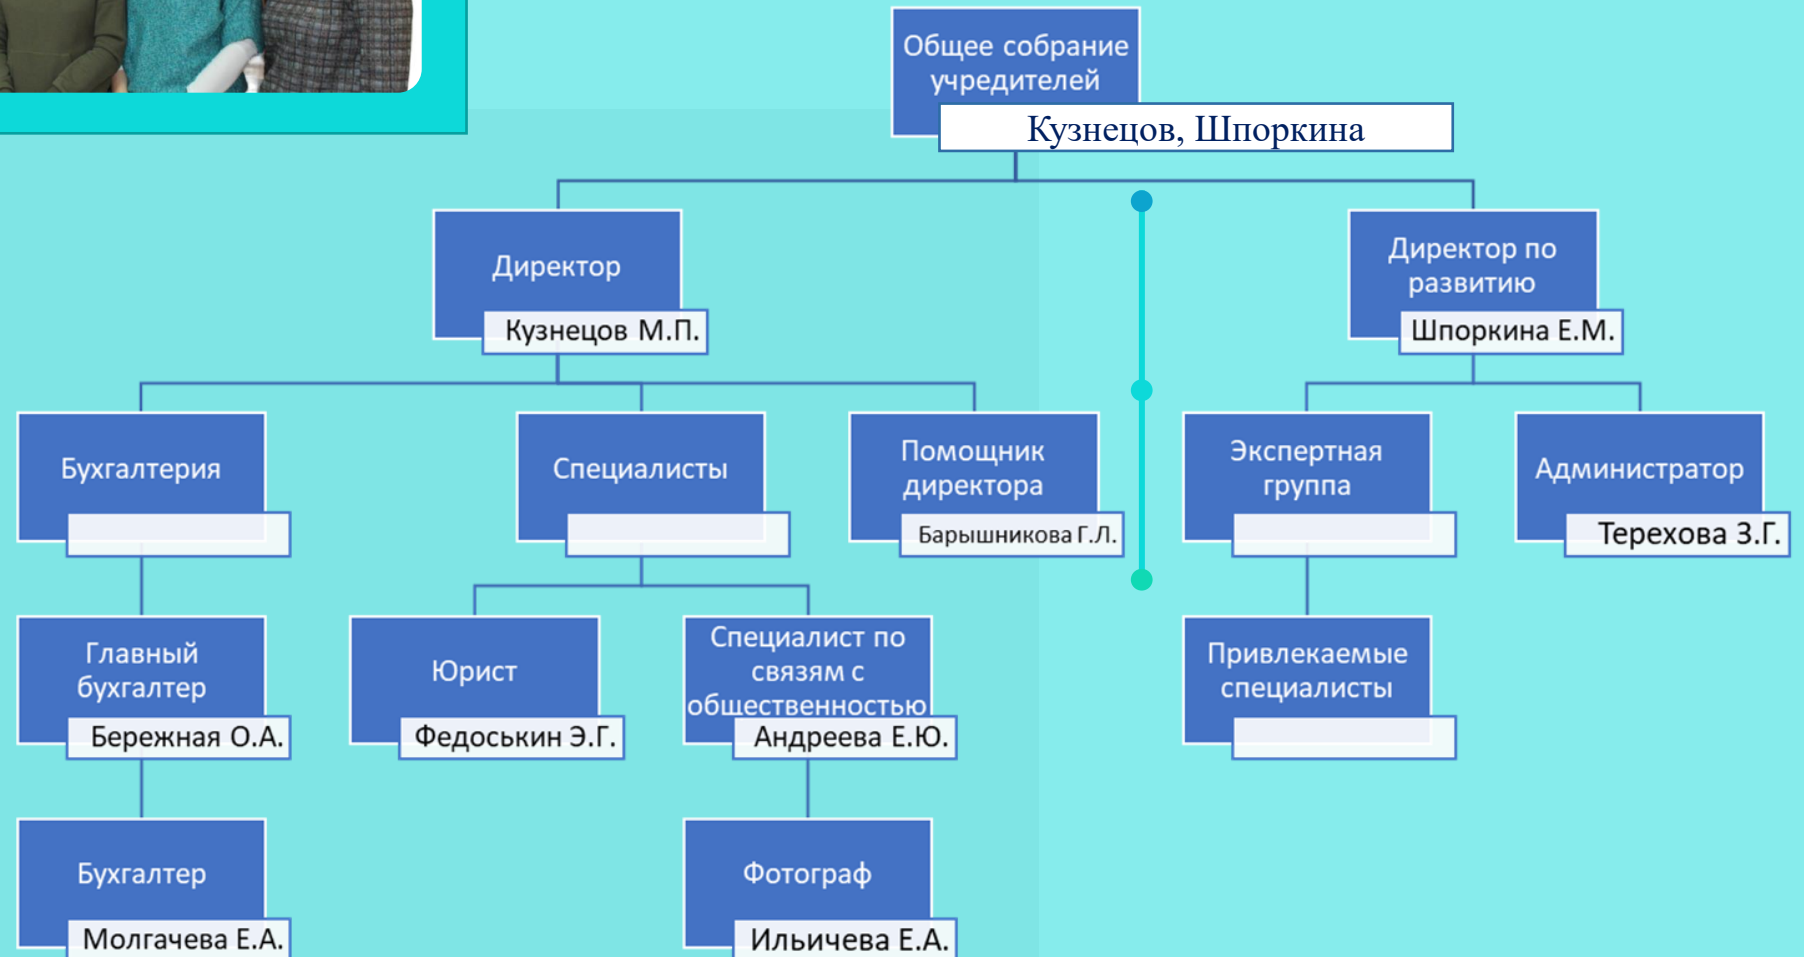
Общее собрание учредителей
Кузнецов, Шпоркина

Директор
Кузнецов М.П.

Директор по развитию
Шпоркина Е.М.

Бухгалтерия

Специалисты

Помощник директора
Барышникова Г.Л.

Экспертная группа

Администратор
Терехова З.Г.

Главный бухгалтер
Бережная О.А.

Юрист
Федоськин Э.Г.

Специалист по связям с общественностью
Андреева Е.Ю.

Привлекаемые специалисты

Бухгалтер
Молгачева Е.А.

Фотограф
Ильичева Е.А.